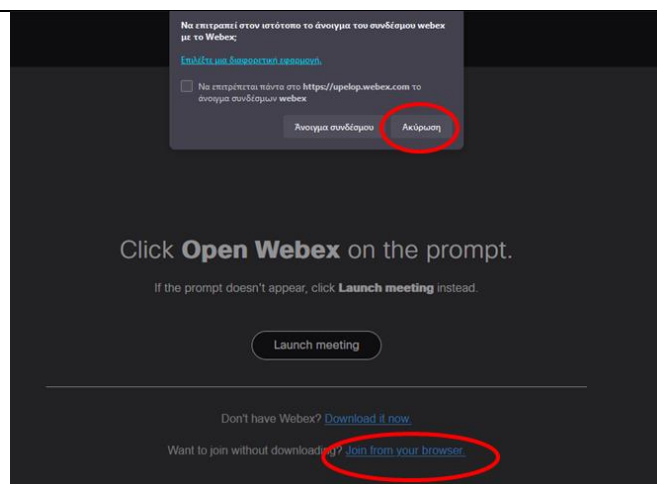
Να επιτραπεί στον ιστότοπο το άνοιγμα του συνδέσμου webex με το Webex;

Επιλέξτε μια διαφορετική εφαρμογή.

Να επιτρέπεται πάντα στο https://upelop.webex.com το άνοιγμα συνδέσμων webex

Άνοιγμα συνδέσμου

Ακύρωση

Click **Open Webex** on the prompt.

If the prompt doesn't appear, click **Launch meeting** instead.

Launch meeting

Don't have Webex? Download it now.

Want to join without downloading? Join from your browser.